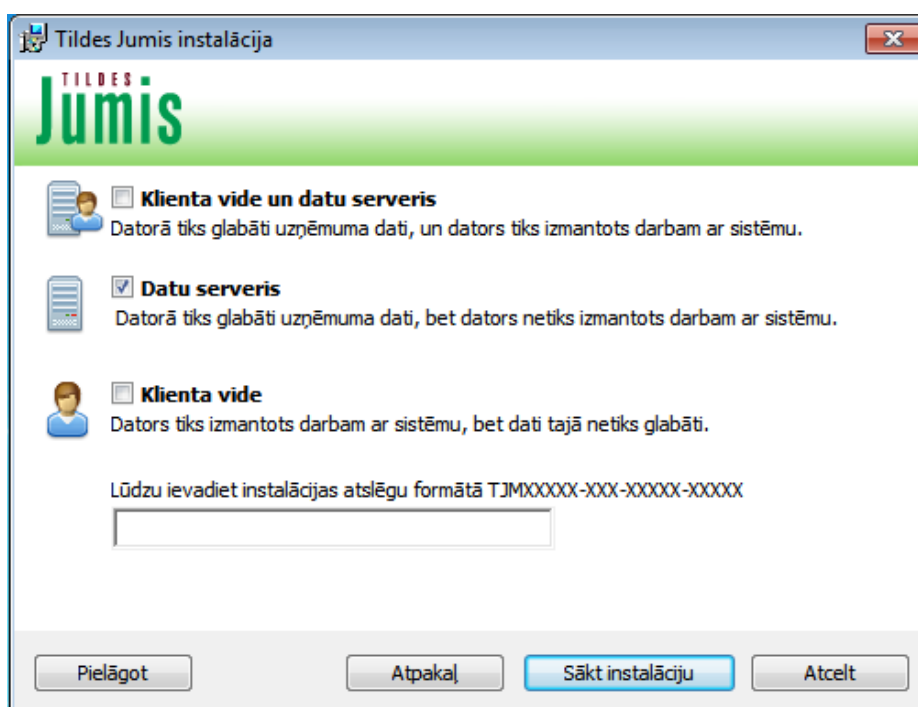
Tildes Jumis instalācija

TILDES Jumis

Klienta vide un datu serveris
Datorā tiks glabāti uzņēmuma dati, un dators tiks izmantots darbam ar sistēmu.

Datu serveris
Datorā tiks glabāti uzņēmuma dati, bet dators netiks izmantots darbam ar sistēmu.

Klienta vide
Dators tiks izmantots darbam ar sistēmu, bet dati tajā netiks glabāti.

Lūdzu ievadiet instalācijas atslēgu formātā TJMXXXXX-XXX-XXXXX-XXXXX

Pielāgot
Atpakaļ
Sākt instalāciju
Atcelt